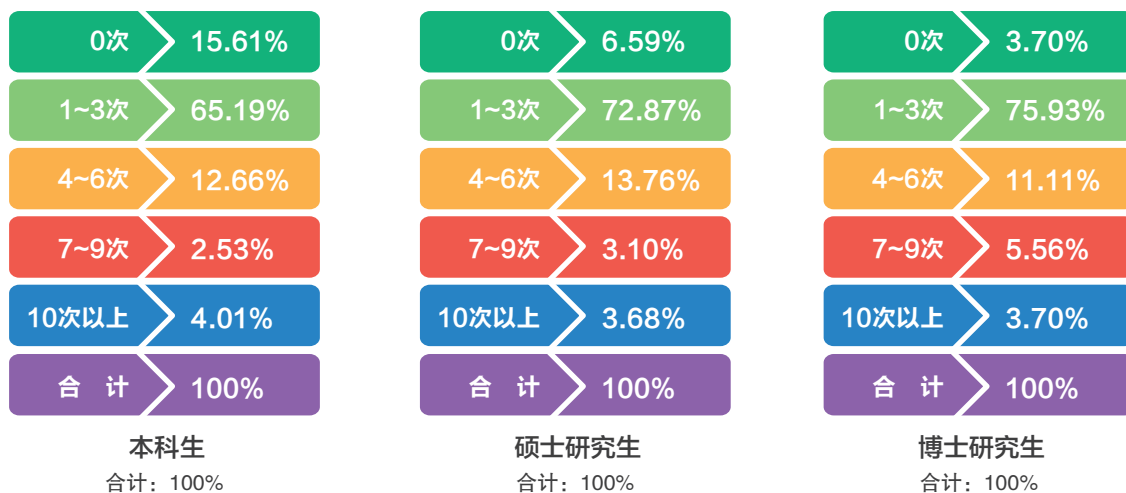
| 0次 | 15.61% |
|---|---|
| 1~3次 | 65.19% |
| 4~6次 | 12.66% |
| 7~9次 | 2.53% |
| 10次以上 | 4.01% |
| 合　计 | 100% |

本科生
合计：100%

| 0次 | 6.59% |
|---|---|
| 1~3次 | 72.87% |
| 4~6次 | 13.76% |
| 7~9次 | 3.10% |
| 10次以上 | 3.68% |
| 合　计 | 100% |

硕士研究生
合计：100%

| 0次 | 3.70% |
|---|---|
| 1~3次 | 75.93% |
| 4~6次 | 11.11% |
| 7~9次 | 5.56% |
| 10次以上 | 3.70% |
| 合　计 | 100% |

博士研究生
合计：100%